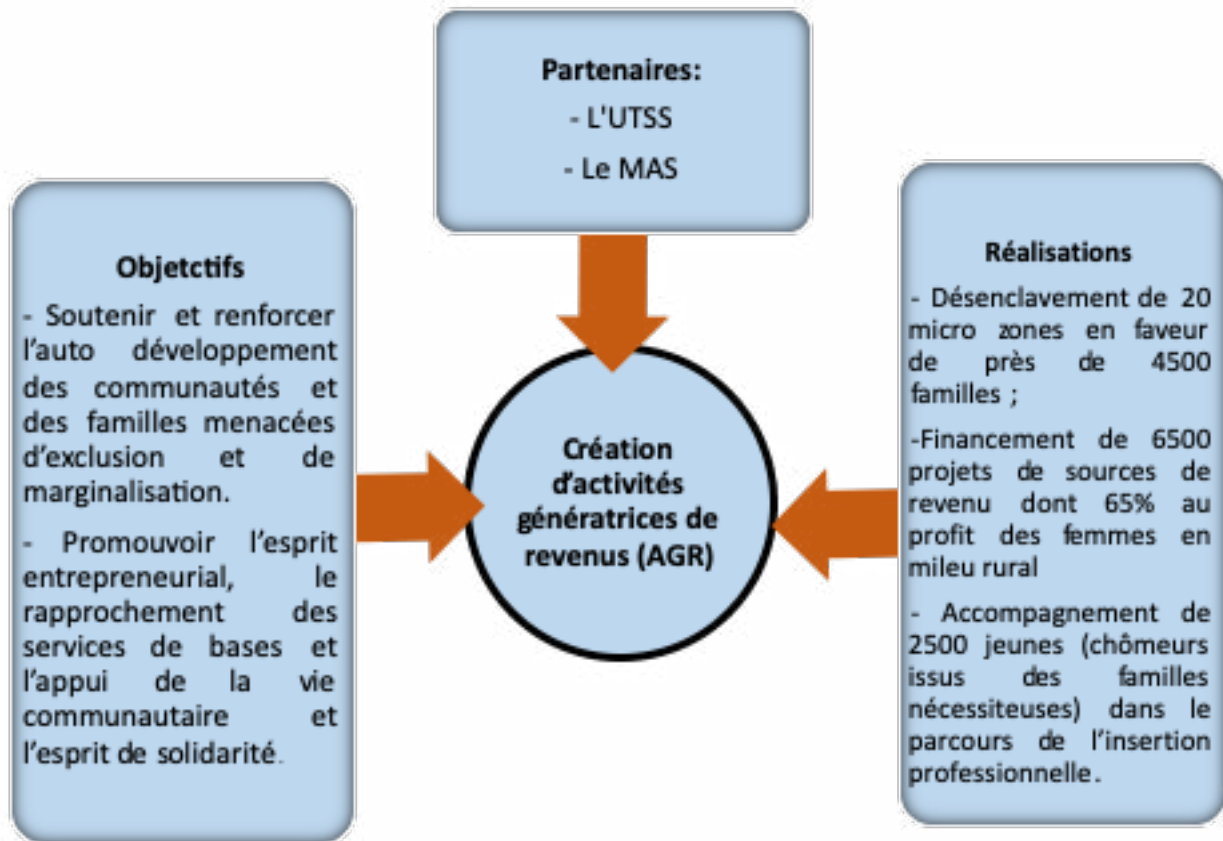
Partenaires:
- L'UTSS
- Le MAS

Objetctifs
- Soutenir et renforcer l'auto développement des communautés et des familles menacées d'exclusion et de marginalisation.

- Promouvoir l'esprit entrepreneurial, le rapprochement des services de bases et l'appui de la vie communautaire et l'esprit de solidarité.

Création d'activités génératrices de revenus (AGR)

Réalisations
- Désenclavement de 20 micro zones en faveur de près de 4500 familles ;

-Financement de 6500 projets de sources de revenu dont 65% au profit des femmes en mileu rural

- Accompagnement de 2500 jeunes (chômeurs issus des familles nécessiteuses) dans le parcours de l'insertion professionnelle.